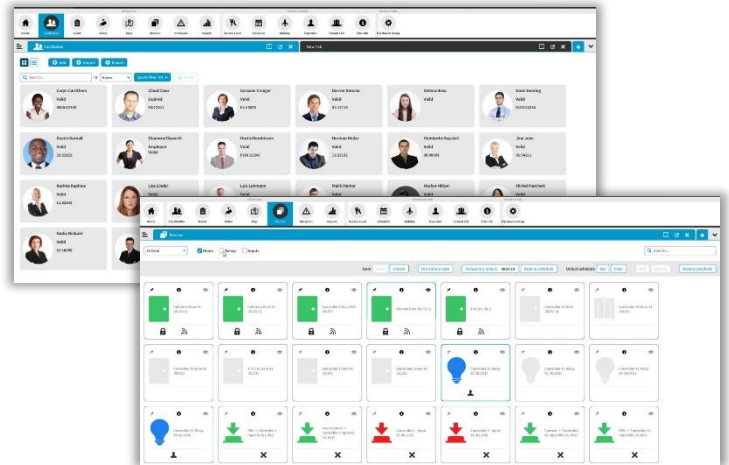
Cardholders
Add
Import
Export
Quick filter
Carys Carrithers
Valid
Claud Dave
Expired
Giovanni Conagre
Valid
Darren Benson
Valid
Debra Ellen
Valid
Dave Deering
Valid
Daniel Kunudi
Valid
Eleanora Bouerik
Employee
Valid
Harris Henderson
Valid
Herman Muller
Valid
Humberto Kaydeh
Valid
Jina Jones
Valid
Karlina Kaplova
Valid
Lisa Linder
Luis Lehmann
Malik Nainer
Marlon Milton
Michel Parchett
Nadia Nishuhi
Valid
Doors
Doors
Relays
Inputs
Emergency unlock
Display playback
Controller
Input
Home
Cardholders
Doors
Alarms
Reports
Events
Settings